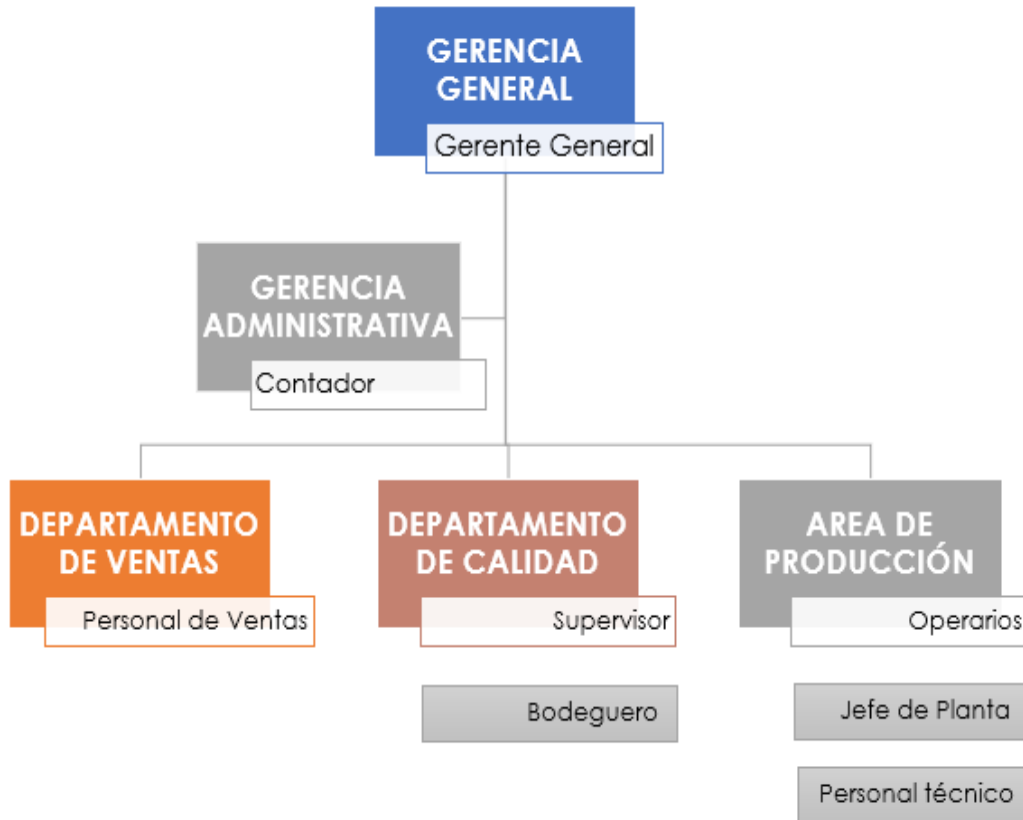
GERENCIA GENERAL
Gerente General

GERENCIA ADMINISTRATIVA
Contador

DEPARTAMENTO DE VENTAS
Personal de Ventas

DEPARTAMENTO DE CALIDAD
Supervisor

Bodeguero

AREA DE PRODUCCIÓN
Operarios

Jefe de Planta

Personal técnico